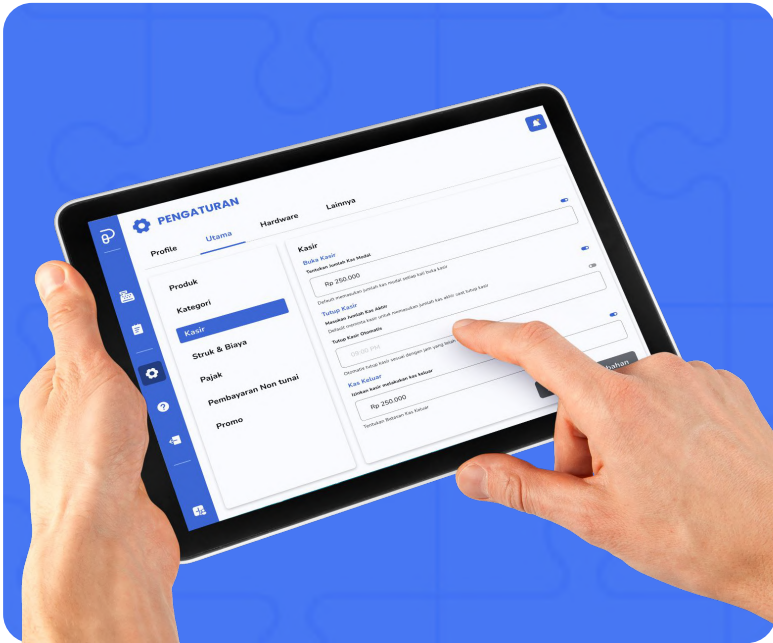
PENGATURAN

Profile
Utama
Hardware
Lainnya

Produk
Kategori
Kasir
Struk & Biaya
Pajak
Pembayaran Non tunai
Promo

Kasir
Buka Kasir
Tentukan Jumlah Kas Modal
Rp 250.000
Default memasukan jumlah kas modal setiap kali buka kasir
Tutup Kasir
Masukan Jumlah Kas Akhir
Default meminta kasir untuk memasukan jumlah kas akhir saat tutup kasir
Tutup Kasir Otomatis
09:00 PM
Otomatis tutup kasir sesuai dengan jam yang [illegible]
Kas Keluar
Izinkan kasir melakukan kas keluar
Rp 250.000
Tentukan Batasan Kas Keluar
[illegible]bahan